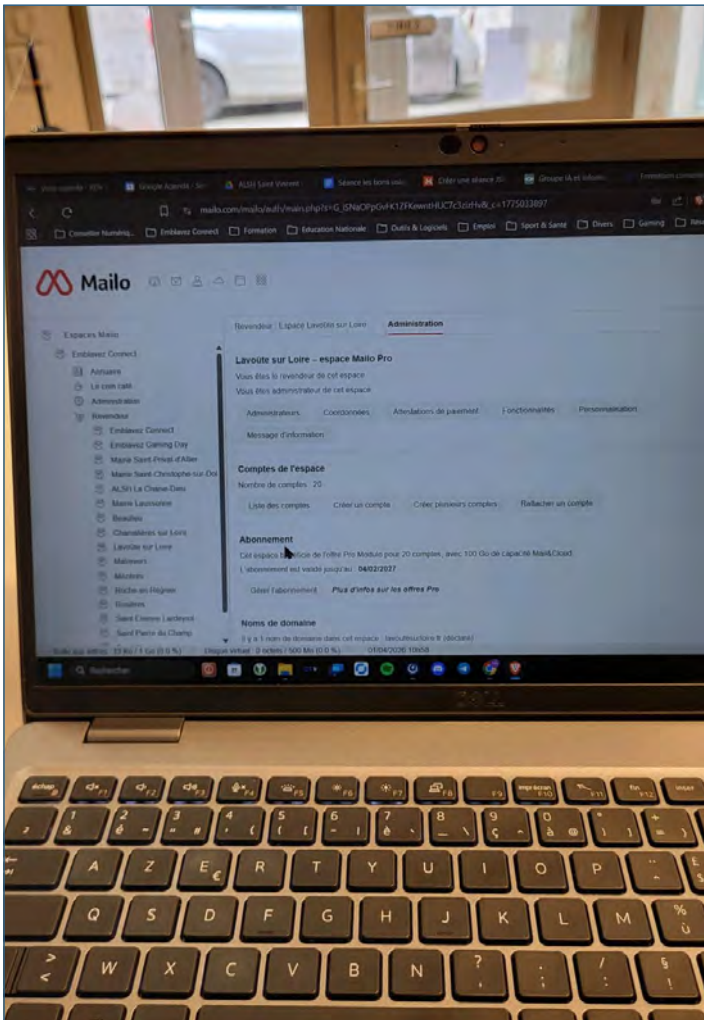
Google Agenda Séance les bons usa Créer une séance Groupe IA et Inform

mailo.com/mailo/auth/main.php?t=G_lSNaOPpGvHK17FKewmHUC7c5zirHv8_c=1775033897

Conseiller Numériq... Emblavez Connect Formation Education Nationale Outils & Logiciels Emploi Sport & Santé Divers Gaming

Mailo

Espaces Mailo
Emblavez Connect
Annuaire
Le coin café
Administration
Revendeur
Emblavez Connect
Emblavez Gaming Day
Mairie Saint-Privat-d'Allier
Mairie Saint-Christophe-sur-Dol
ALSH La Chaise-Dieu
Mairie Lavoûte
Beaulieu
Chamalières sur Loire
Lavoûte sur Loire
Malrevers
Mézères
Roche en Régnier
Rosières
Saint Étienne Lardeyrol
Saint Pierre du Champ

Revendeur Espace Lavoûte sur Loire Administration

Lavoûte sur Loire – espace Mailo Pro
Vous êtes le revendeur de cet espace
Vous êtes administrateur de cet espace

Administrateurs Coordonnées Attestations de paiement Fonctionnalités Personnalisation
Message d'information

Comptes de l'espace
Nombre de comptes : 20

Liste des comptes Créer un compte Créer plusieurs comptes Rattacher un compte

Abonnement
Cet espace bénéficie de l'offre Pro Modulo pour 20 comptes, avec 100 Go de capacité Mail&Cloud.
L'abonnement est valide jusqu'au : 04/02/2027

Gérer l'abonnement Plus d'infos sur les offres Pro

Noms de domaine
Il y a 1 nom de domaine dans cet espace : lavoutesurloire.fr (déclaré)

Disque virtuel : 0 octets / 500 Mo (0 %) 01/04/2026 10h58

Rechercher

échap F1 F2 F3 F4 F5 F6 F7 F8 F9 impr écran F10 F11 fin F12 insér
1 & 2 é 3 " 4 ' 5 ( 6 - 7 è 8 _ 9 ç 0 à @ ° ) + =
A Z E € R T Y U I O P
Q S D F G H J K L M % ù
> < W X C V B N ? , . ; / : § !